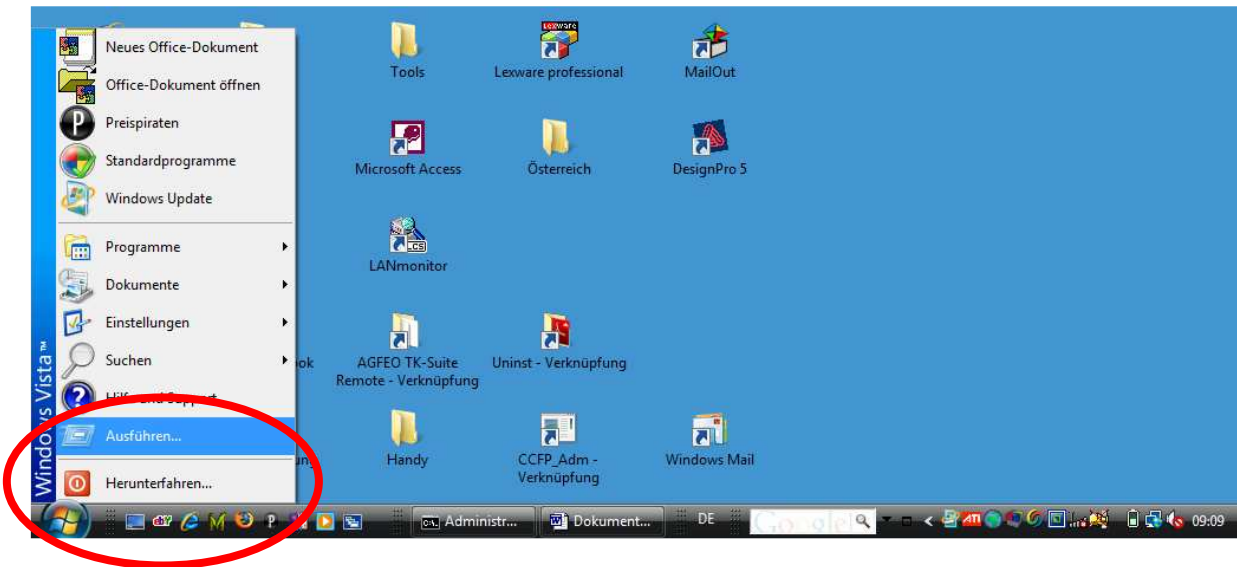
Neues Office-Dokument
Office-Dokument öffnen
Preispiraten
Standardprogramme
Windows Update
Programme
Dokumente
Einstellungen
Suchen
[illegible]
Ausführen...
Herunterfahren...
Windows Vista™

Tools
Lexware professional
MailOut
Microsoft Access
Österreich
DesignPro 5
LANmonitor
ook
AGFEO TK-Suite Remote - Verknüpfung
Uninst - Verknüpfung
Handy
CCFP_Adm - Verknüpfung
Windows Mail

Administr...
Dokument...
DE
Google
09:09